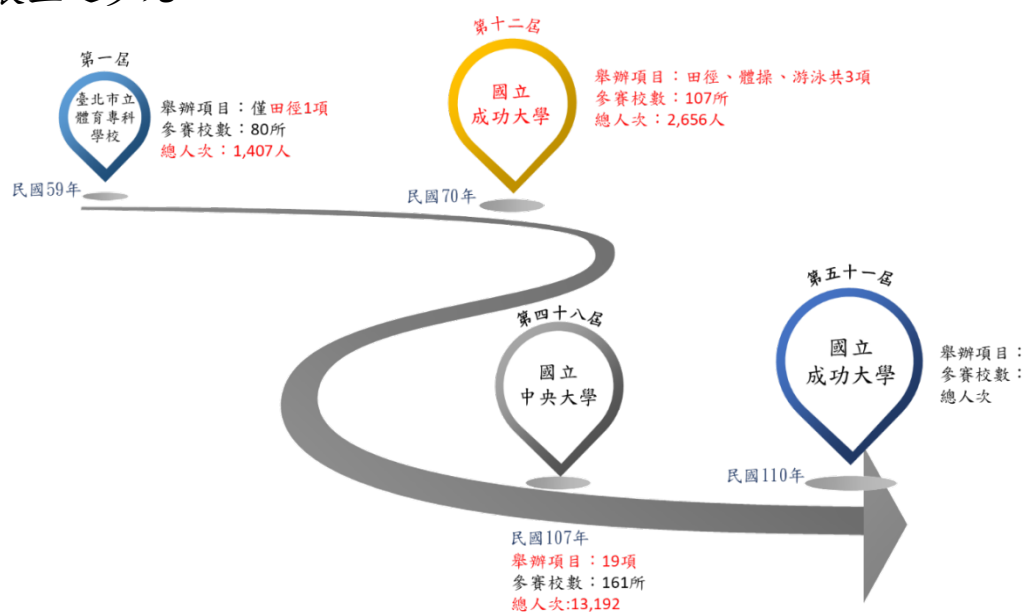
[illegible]

第一屆

臺北市立體育專科學校

舉辦項目：僅田徑1項
參賽校數：80所
總人次：1,407人

民國59年

第十二屆

國立成功大學

舉辦項目：田徑、體操、游泳共3項
參賽校數：107所
總人次：2,656人

民國70年

第四十八屆

國立中央大學

民國107年
舉辦項目：19項
參賽校數：161所
總人次:13,192

第五十一屆

國立成功大學

舉辦項目：
參賽校數：
總人次

民國110年